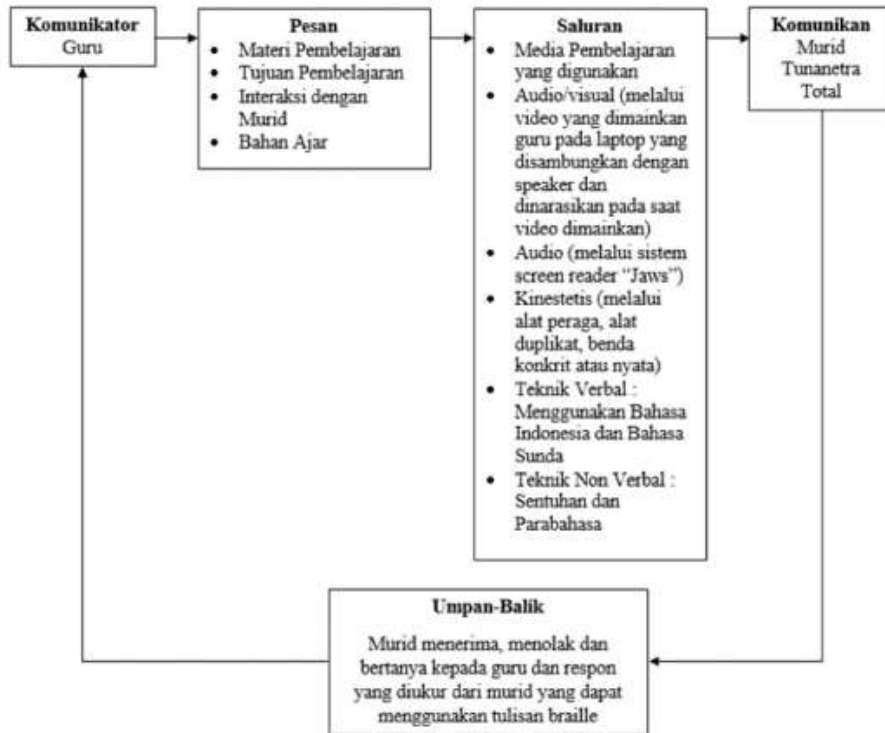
**Komunikator**
Guru

**Pesan**
- Materi Pembelajaran
- Tujuan Pembelajaran
- Interaksi dengan Murid
- Bahan Ajar

**Saluran**
- Media Pembelajaran yang digunakan
- Audio/visual (melalui video yang dimainkan guru pada laptop yang disambungkan dengan speaker dan dinarasikan pada saat video dimainkan)
- Audio (melalui sistem screen reader "Jaws")
- Kinestetis (melalui alat peraga, alat duplikat, benda konkrit atau nyata)
- Teknik Verbal : Menggunakan Bahasa Indonesia dan Bahasa Sunda
- Teknik Non Verbal : Sentuhan dan Parabahasa

**Komunikan**
Murid Tunanetra Total

**Umpan-Balik**
Murid menerima, menolak dan bertanya kepada guru dan respon yang diukur dari murid yang dapat menggunakan tulisan braille